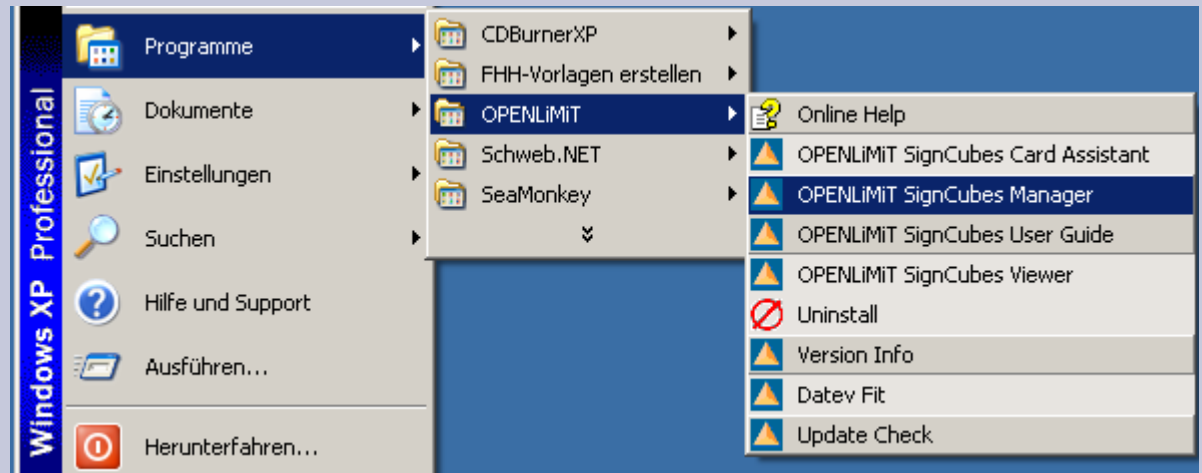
Windows XP Professional

Programme
Dokumente
Einstellungen
Suchen
Hilfe und Support
Ausführen...
Herunterfahren...

CDBurnerXP
FHH-Vorlagen erstellen
OPENLiMiT
Schweb.NET
SeaMonkey

Online Help
OPENLiMiT SignCubes Card Assistant
OPENLiMiT SignCubes Manager
OPENLiMiT SignCubes User Guide
OPENLiMiT SignCubes Viewer
Uninstall
Version Info
Datev Fit
Update Check